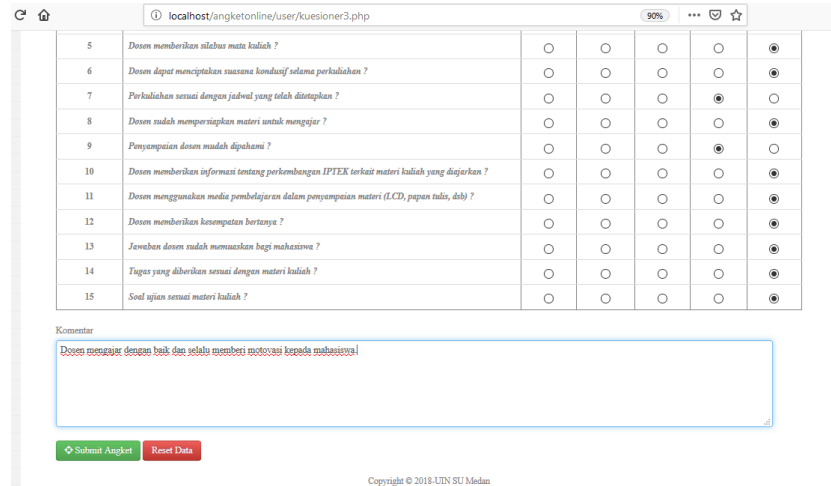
localhost/angketonline/user/kuesioner3.php 90% ···

| 5 | Dosen memberikan silabus mata kuliah ? | ○ | ○ | ○ | ○ | ◉ |
|---|---|---|---|---|---|---|
| 6 | Dosen dapat menciptakan suasana kondusif selama perkuliahan ? | ○ | ○ | ○ | ○ | ◉ |
| 7 | Perkuliahan sesuai dengan jadwal yang telah ditetapkan ? | ○ | ○ | ○ | ◉ | ○ |
| 8 | Dosen sudah mempersiapkan materi untuk mengajar ? | ○ | ○ | ○ | ○ | ◉ |
| 9 | Penyampaian dosen mudah dipahami ? | ○ | ○ | ○ | ◉ | ○ |
| 10 | Dosen memberikan informasi tentang perkembangan IPTEK terkait materi kuliah yang diajarkan ? | ○ | ○ | ○ | ○ | ◉ |
| 11 | Dosen menggunakan media pembelajaran dalam penyampaian materi (LCD, papan tulis, dsb) ? | ○ | ○ | ○ | ○ | ◉ |
| 12 | Dosen memberikan kesempatan bertanya ? | ○ | ○ | ○ | ○ | ◉ |
| 13 | Jawaban dosen sudah memuaskan bagi mahasiswa ? | ○ | ○ | ○ | ○ | ◉ |
| 14 | Tugas yang diberikan sesuai dengan materi kuliah ? | ○ | ○ | ○ | ○ | ◉ |
| 15 | Soal ujian sesuai materi kuliah ? | ○ | ○ | ○ | ○ | ◉ |

Komentar

Dosen mengajar dengan baik dan selalu memberi motovasi kepada mahasiswa.

Submit Angket Reset Data

Copyright © 2018-UIN SU Medan